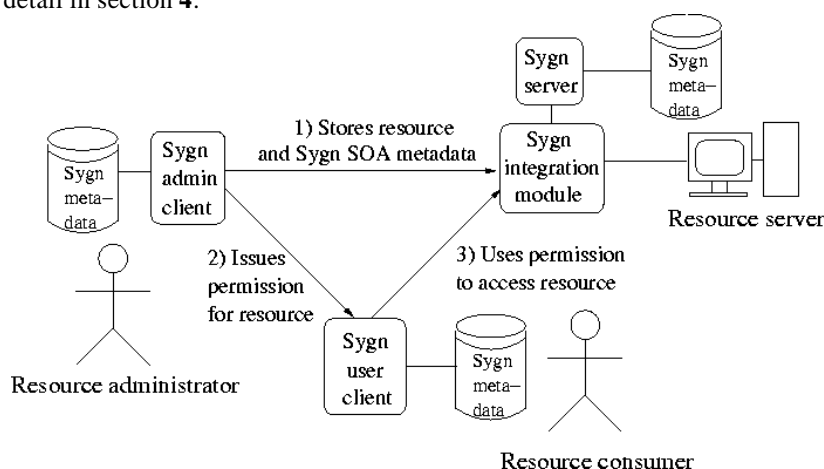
detail in section 4.

Sygn server

Sygn meta-data

1) Stores resource and Sygn SOA metadata

Sygn meta-data

Sygn admin client

Sygn integration module

Resource server

2) Issues permission for resource

3) Uses permission to access resource

Sygn user client

Sygn meta-data

Resource administrator

Resource consumer